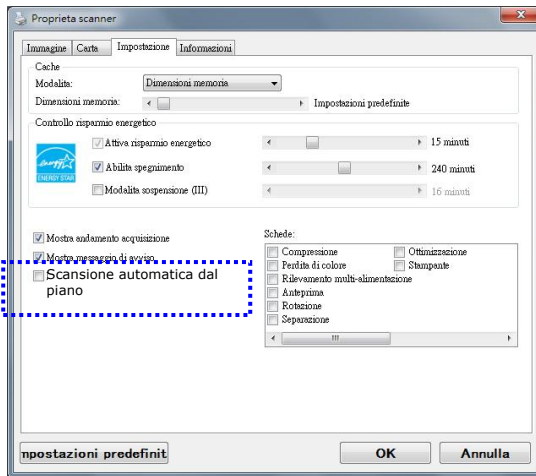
Proprieta scanner

Immagine | Carta | Impostazione | Informazioni

Cache
Modalita: Dimensioni memoria
Dimensioni memoria: Impostazioni predefinite

Controllo risparmio energetico
Attiva risparmio energetico 15 minuti
Abilita spegnimento 240 minuti
Modalita sospensione (III) 16 minuti

ENERGY STAR

Mostra andamento acquisizione
Mostra messaggio di avviso
Scansione automatica dal piano

Schede:
Compressione
Ottimizzazione
Perdita di colore
Stampante
Rilevamento multi-alimentazione
Anteprima
Rotazione
Separazione

npostazioni predefinit
OK
Annulla